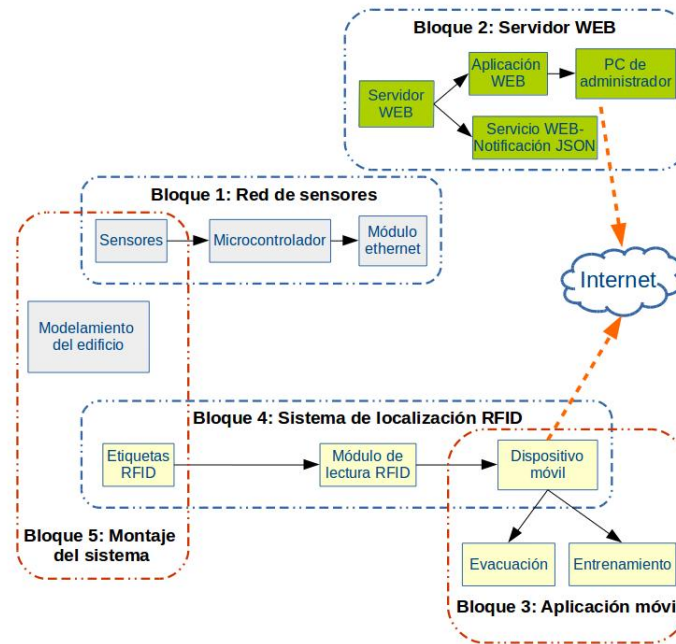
Bloque 2: Servidor WEB

Servidor WEB

Aplicación WEB

PC de administrador

Servicio WEB-Notificación JSON

Bloque 1: Red de sensores

Sensores

Microcontrolador

Módulo ethernet

Internet

Modelamiento del edificio

Bloque 4: Sistema de localización RFID

Etiquetas RFID

Módulo de lectura RFID

Dispositivo móvil

Bloque 5: Montaje del sistema

Evacuación

Entrenamiento

Bloque 3: Aplicación móvi